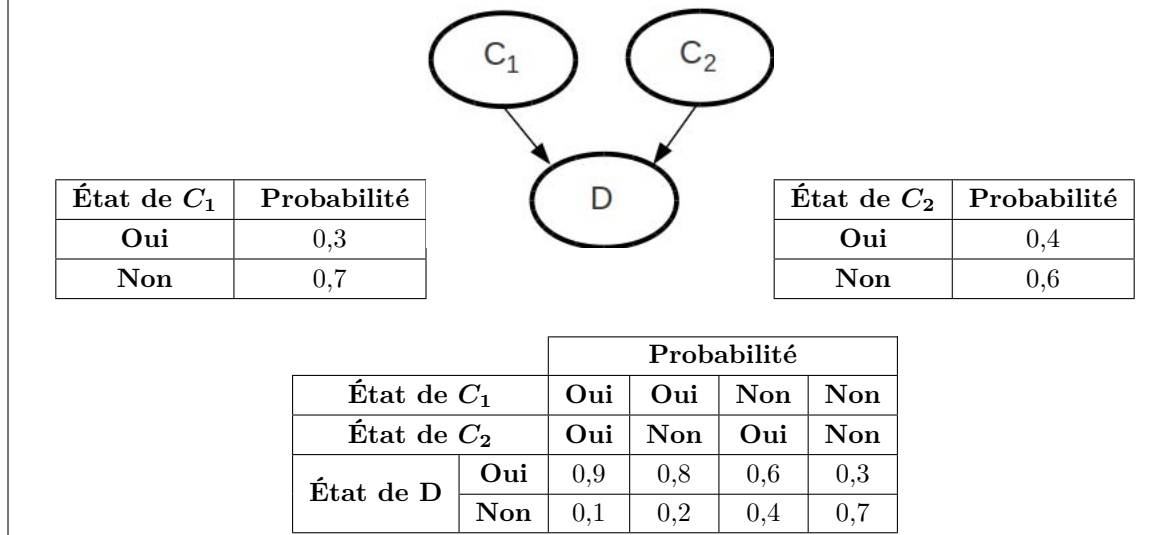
$C_1$

$C_2$

D

| État de $C_1$ | Probabilité |
|---|---|
| Oui | 0,3 |
| Non | 0,7 |

| État de $C_2$ | Probabilité |
|---|---|
| Oui | 0,4 |
| Non | 0,6 |

| | | Probabilité | | | |
|---|---|---|---|---|---|
| État de $C_1$ | | Oui | Oui | Non | Non |
| État de $C_2$ | | Oui | Non | Oui | Non |
| État de D | Oui | 0,9 | 0,8 | 0,6 | 0,3 |
| | Non | 0,1 | 0,2 | 0,4 | 0,7 |